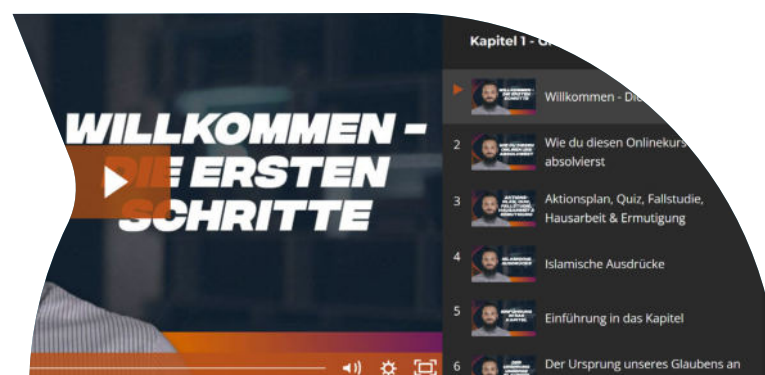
WILLKOMMEN – DIE ERSTEN SCHRITTE

Kapitel 1 - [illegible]

Willkommen - Di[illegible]

2 Wie du diesen Onlinekurs absolvierst

3 Aktionsplan, Quiz, Fallstudie, Hausarbeit & Ermutigung

4 Islamische Ausdrücke

5 Einführung in das Kapitel

6 Der Ursprung unseres Glaubens an